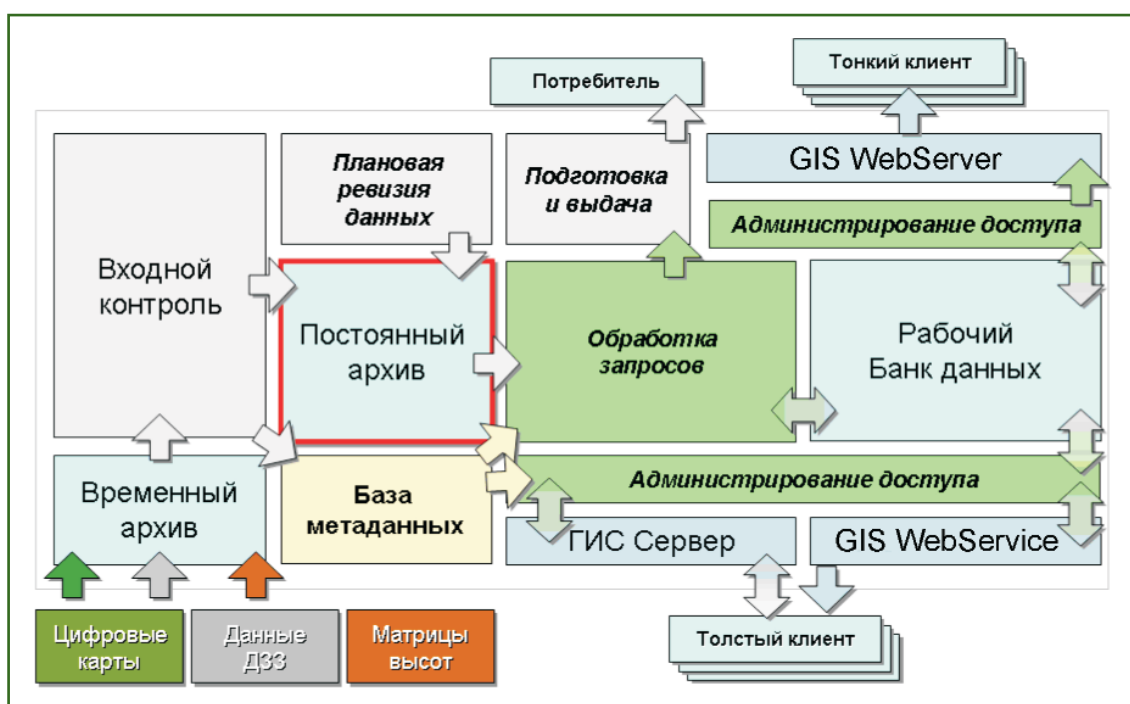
Потребитель

Тонкий клиент

GIS WebServer

Входной контроль

Плановая ревизия данных

Подготовка и выдача

Администрирование доступа

Постоянный архив

Обработка запросов

Рабочий Банк данных

Временный архив

База метаданных

Администрирование доступа

ГИС Сервер

GIS WebService

Цифровые карты

Данные ДЗЗ

Матрицы высот

Толстый клиент